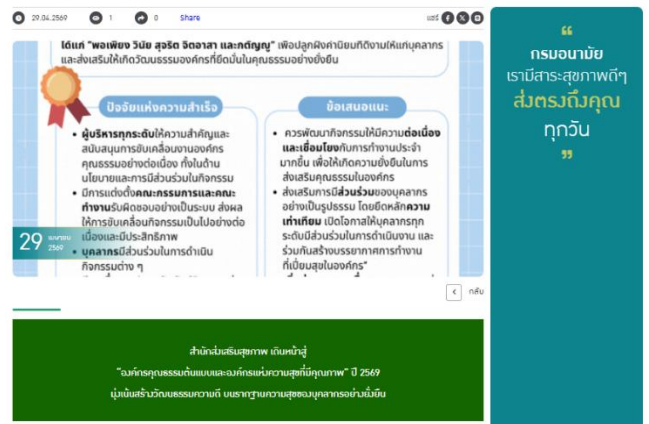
29.04.2569 1 0 Share

แชร์

ได้แก่ "พอเพียง วินัย สุจริต จิตอาสา และกตัญญู" เพื่อปลูกฝังค่านิยมที่ดีงามให้แก่บุคลากร และส่งเสริมให้เกิดวัฒนธรรมองค์กรที่ยึดมั่นในคุณธรรมอย่างยั่งยืน

ปัจจัยแห่งความสำเร็จ

• ผู้บริหารทุกระดับให้ความสำคัญและสนับสนุนการขับเคลื่อนงานองค์กรคุณธรรมอย่างต่อเนื่อง ทั้งในด้านนโยบายและการมีส่วนร่วมในกิจกรรม
• มีการแต่งตั้งคณะกรรมการและคณะทำงานรับผิดชอบอย่างเป็นระบบ ส่งผลให้การขับเคลื่อนกิจกรรมเป็นไปอย่างต่อเนื่องและมีประสิทธิภาพ
• บุคลากรมีส่วนร่วมในการดำเนินกิจกรรมต่าง ๆ

ข้อเสนอแนะ

• ควรพัฒนากิจกรรมให้มีความต่อเนื่องและเชื่อมโยงกับการทำงานประจำมากขึ้น เพื่อให้เกิดความยั่งยืนในการส่งเสริมคุณธรรมในองค์กร
• ส่งเสริมการมีส่วนร่วมของบุคลากรอย่างเป็นรูปธรรม โดยยึดหลักความเท่าเทียม เปิดโอกาสให้บุคลากรทุกระดับมีส่วนร่วมในการดำเนินงาน และร่วมกันสร้างบรรยากาศการทำงานที่เปี่ยมสุขในองค์กร"

29 เมษายน 2569

กลับ

สำนักส่งเสริมสุขภาพ เดินหน้าสู่ "องค์กรคุณธรรมต้นแบบและองค์กรแห่งความสุขที่มีคุณภาพ" ปี 2569 มุ่งเน้นสร้างวัฒนธรรมความดี บนรากฐานความสุขของบุคลากรอย่างยั่งยืน

“
กรมอนามัย
เรามีสาระสุขภาพดีๆ
ส่งตรงถึงคุณ
ทุกวัน
”